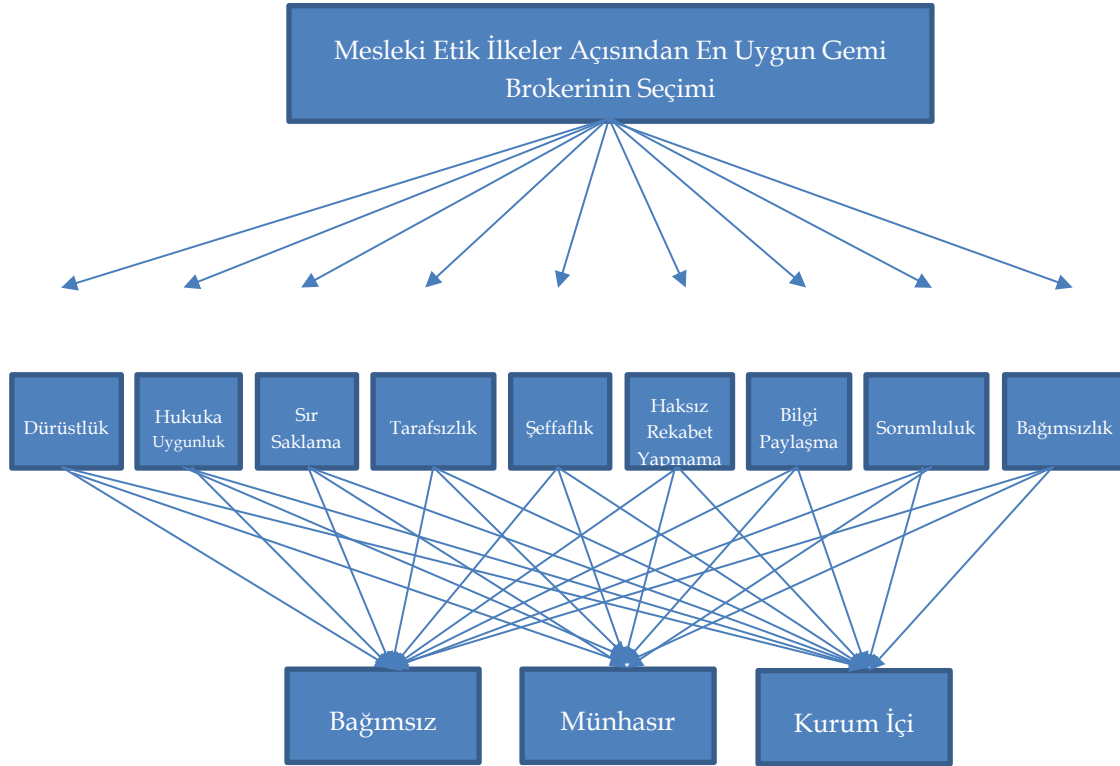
Mesleki Etik İlkeler Açısından En Uygun Gemi Brokerinin Seçimi

Dürüstlük

Hukuka Uygunluk

Sır Saklama

Tarafsızlık

Şeffaflık

Haksız Rekabet Yapmama

Bilgi Paylaşma

Sorumluluk

Bağımsızlık

Bağımsız

Münhasır

Kurum İçi